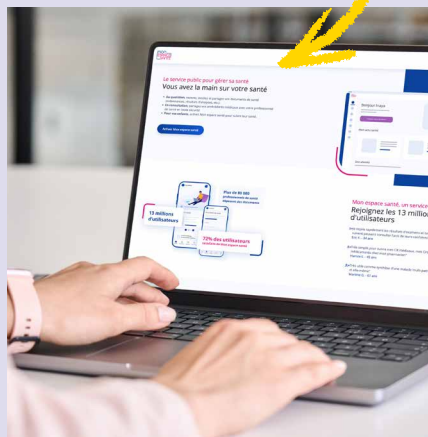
Le service public pour gérer sa santé
Vous avez la main sur votre santé

Activer mon espace santé

Bonjour Fanny

Plus de 80 000 professionnels de santé

13 millions d'utilisateurs

72% des utilisateurs

Mon espace santé, un service
Rejoignez les 13 millio
d'utilisateurs